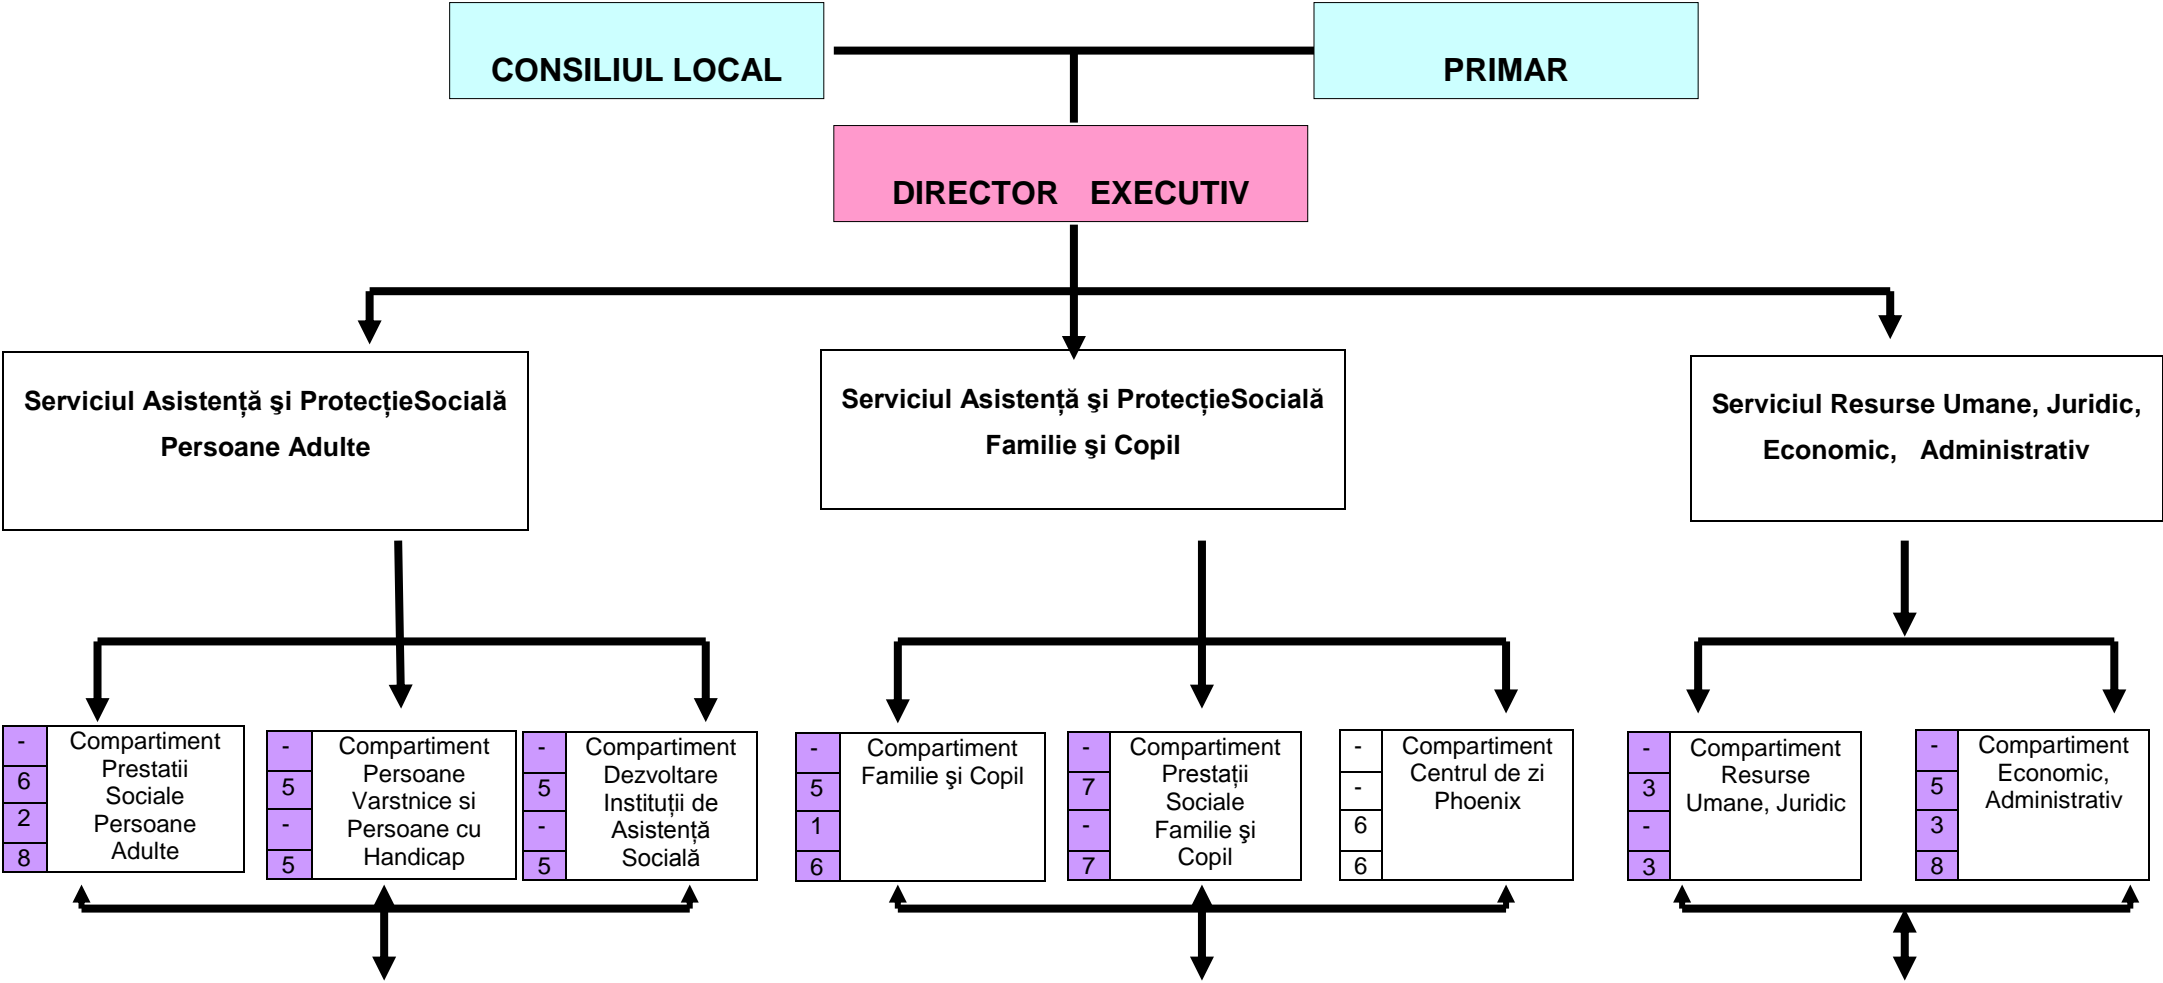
CONSILIUL LOCAL

PRIMAR

DIRECTOR EXECUTIV

Serviciul Asistență şi ProtecțieSocială Persoane Adulte

Serviciul Asistență şi ProtecțieSocială Familie şi Copil

Serviciul Resurse Umane, Juridic, Economic, Administrativ

| - |
|---|
| 6 |
| 2 |
| 8 |

Compartiment Prestatii Sociale Persoane Adulte

| - |
|---|
| 5 |
| - |
| 5 |

Compartiment Persoane Varstnice si Persoane cu Handicap

| - |
|---|
| 5 |
| - |
| 5 |

Compartiment Dezvoltare Instituții de Asistență Socială

| - |
|---|
| 5 |
| 1 |
| 6 |

Compartiment Familie şi Copil

| - |
|---|
| 7 |
| - |
| 7 |

Compartiment Prestații Sociale Familie şi Copil

| - |
|---|
| - |
| 6 |
| 6 |

Compartiment Centrul de zi Phoenix

| - |
|---|
| 3 |
| - |
| 3 |

Compartiment Resurse Umane, Juridic

| - |
|---|
| 5 |
| 3 |
| 8 |

Compartiment Economic, Administrativ